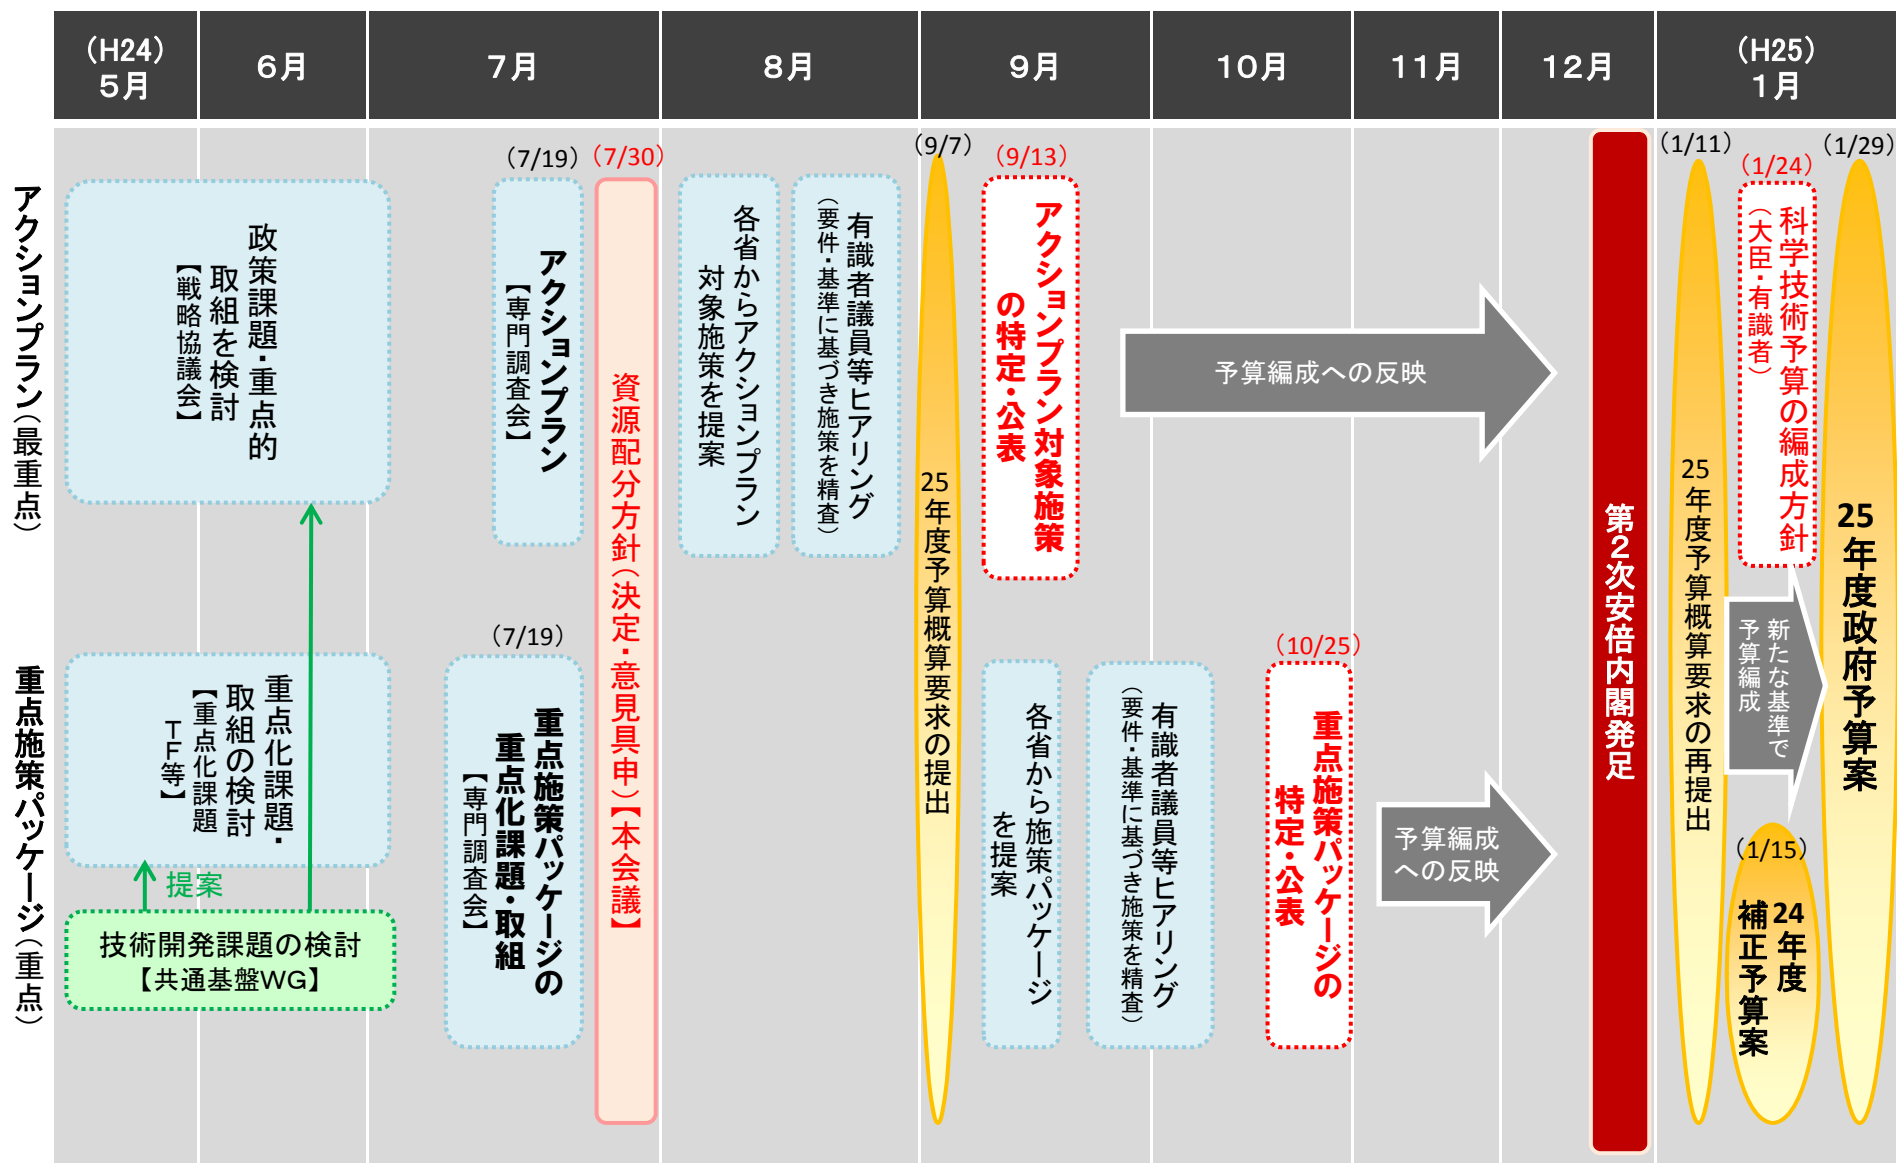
| (H24) 5月 | 6月 | 7月 | 8月 | 9月 | 10月 | 11月 | 12月 | (H25) 1月 |
|---|---|---|---|---|---|---|---|---|

アクションプラン（最重点）

重点施策パッケージ（重点）

政策課題・重点的取組を検討【戦略協議会】

重点化課題・取組の検討【重点化課題TF等】

提案

技術開発課題の検討【共通基盤WG】

(7/19)
アクションプラン【専門調査会】

(7/19)
重点施策パッケージの重点化課題・取組【専門調査会】

(7/30)
資源配分方針（決定・意見具申）【本会議】

各省からアクションプラン対象施策を提案

有識者議員等ヒアリング（要件・基準に基づき施策を精査）

(9/7)
25年度予算概算要求の提出

(9/13)
アクションプラン対象施策の特定・公表

各省から施策パッケージを提案

有識者議員等ヒアリング（要件・基準に基づき施策を精査）

予算編成への反映

(10/25)
重点施策パッケージの特定・公表

予算編成への反映

第2次安倍内閣発足

(1/11)
25年度予算概算要求の再提出

(1/24)
科学技術予算の編成方針（大臣・有識者）

新たな基準で予算編成

(1/15)
24年度補正予算案

(1/29)
25年度政府予算案